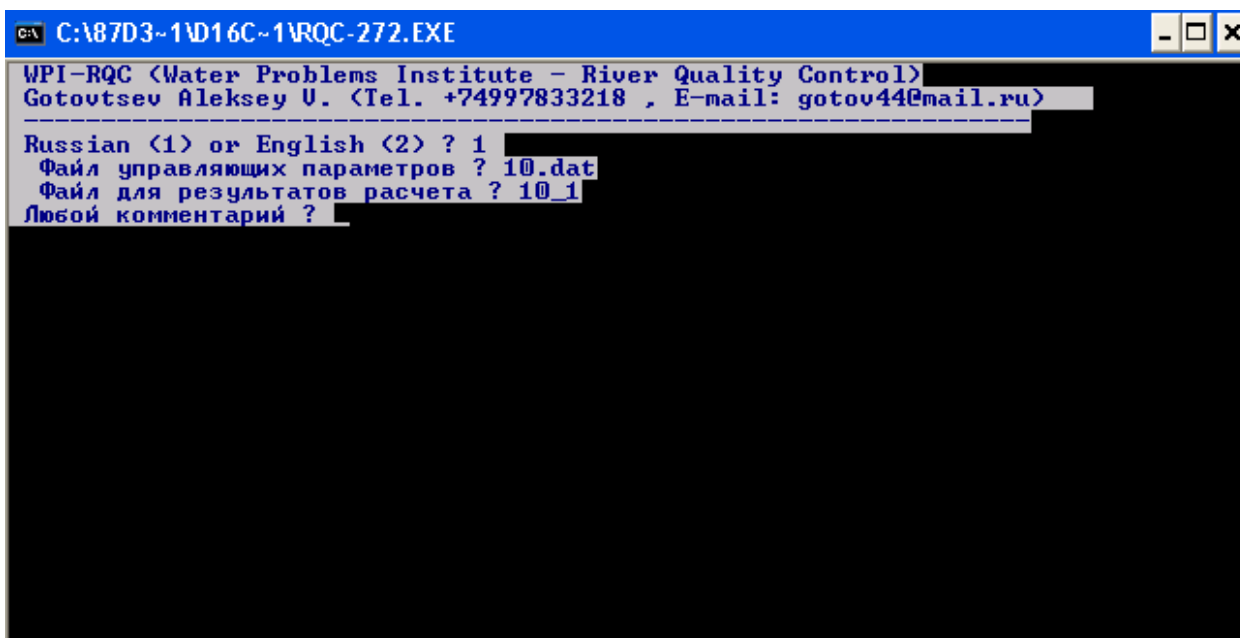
C:\87D3~1\D16C~1\RQC-272.EXE

WPI-RQC (Water Problems Institute - River Quality Control)
Gotovtsev Aleksey V. (Tel. +74997833218 , E-mail: gotov44@mail.ru)
----------------------------------------------------------------

Russian (1) or English (2) ? 1
Файл управляющих параметров ? 10.dat
Файл для результатов расчета ? 10_1
Любой комментарий ? _